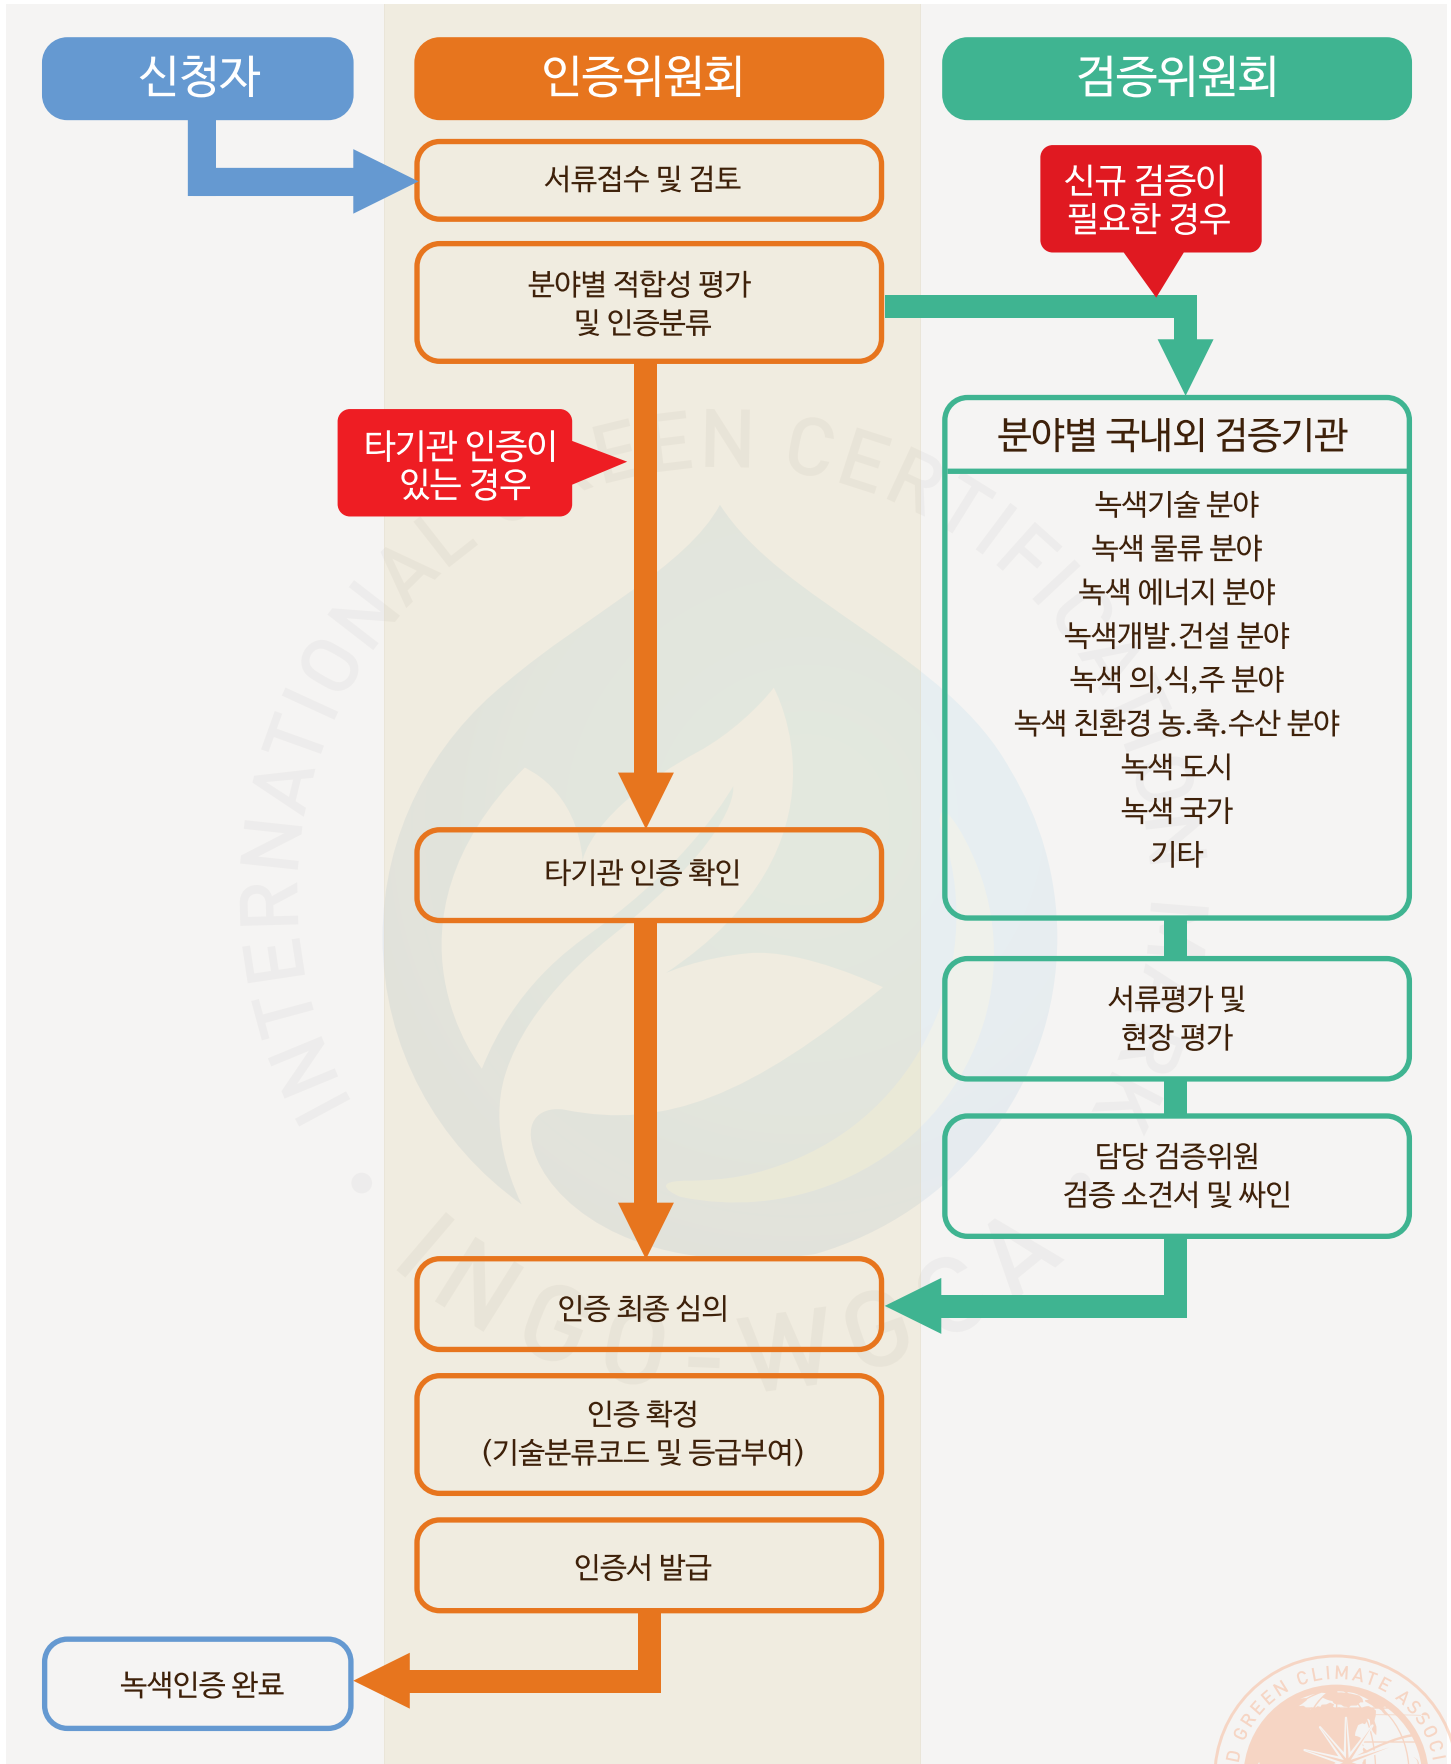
신청자

인증위원회

검증위원회

서류접수 및 검토

신규 검증이 필요한 경우

분야별 적합성 평가 및 인증분류

분야별 국내외 검증기관

녹색기술 분야
녹색 물류 분야
녹색 에너지 분야
녹색개발.건설 분야
녹색 의,식,주 분야
녹색 친환경 농.축.수산 분야
녹색 도시
녹색 국가
기타

타기관 인증이 있는 경우

타기관 인증 확인

서류평가 및 현장 평가

담당 검증위원 검증 소견서 및 싸인

인증 최종 심의

인증 확정 (기술분류코드 및 등급부여)

인증서 발급

녹색인증 완료

INTERNATIONAL GREEN CERTIFICATION

INGU-WGCA

GREEN CLIMATE ASSOC